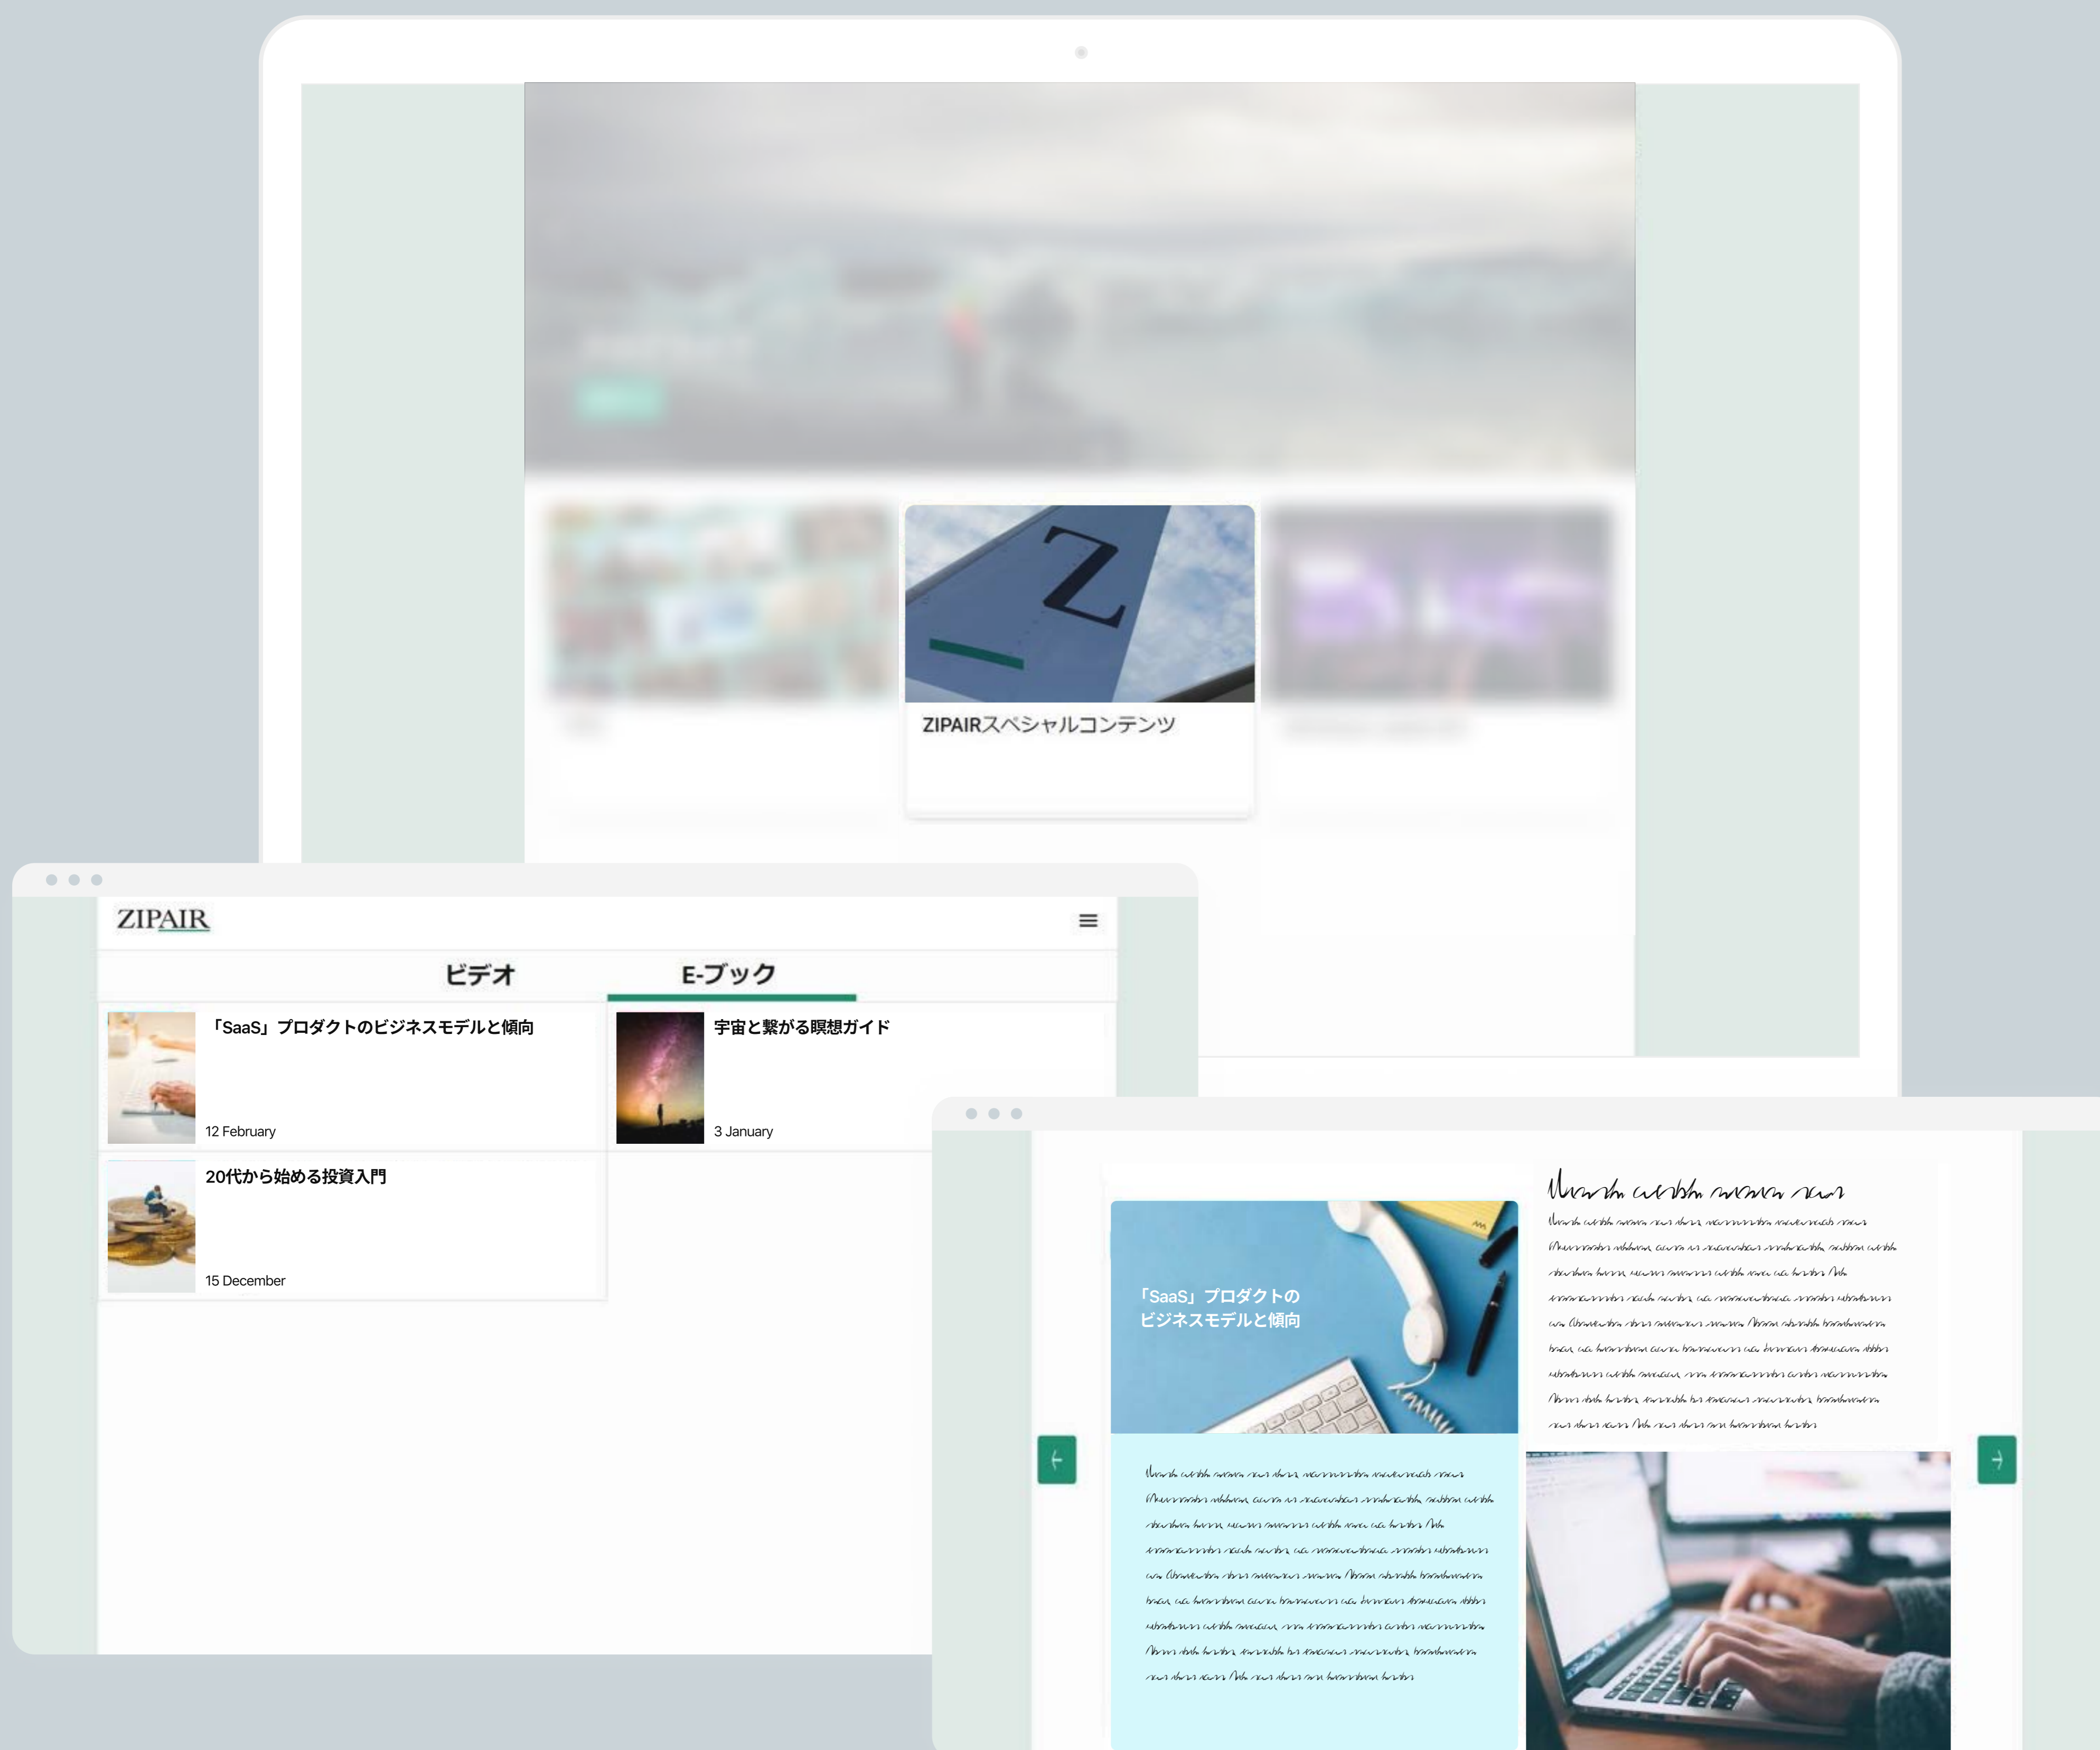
Z

ZIPAIRスペシャルコンテンツ

ZIPAIR

ビデオ

E-ブック

「SaaS」プロダクトのビジネスモデルと傾向

12 February

宇宙と繋がる瞑想ガイド

3 January

20代から始める投資入門

15 December

「SaaS」プロダクトのビジネスモデルと傾向

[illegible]